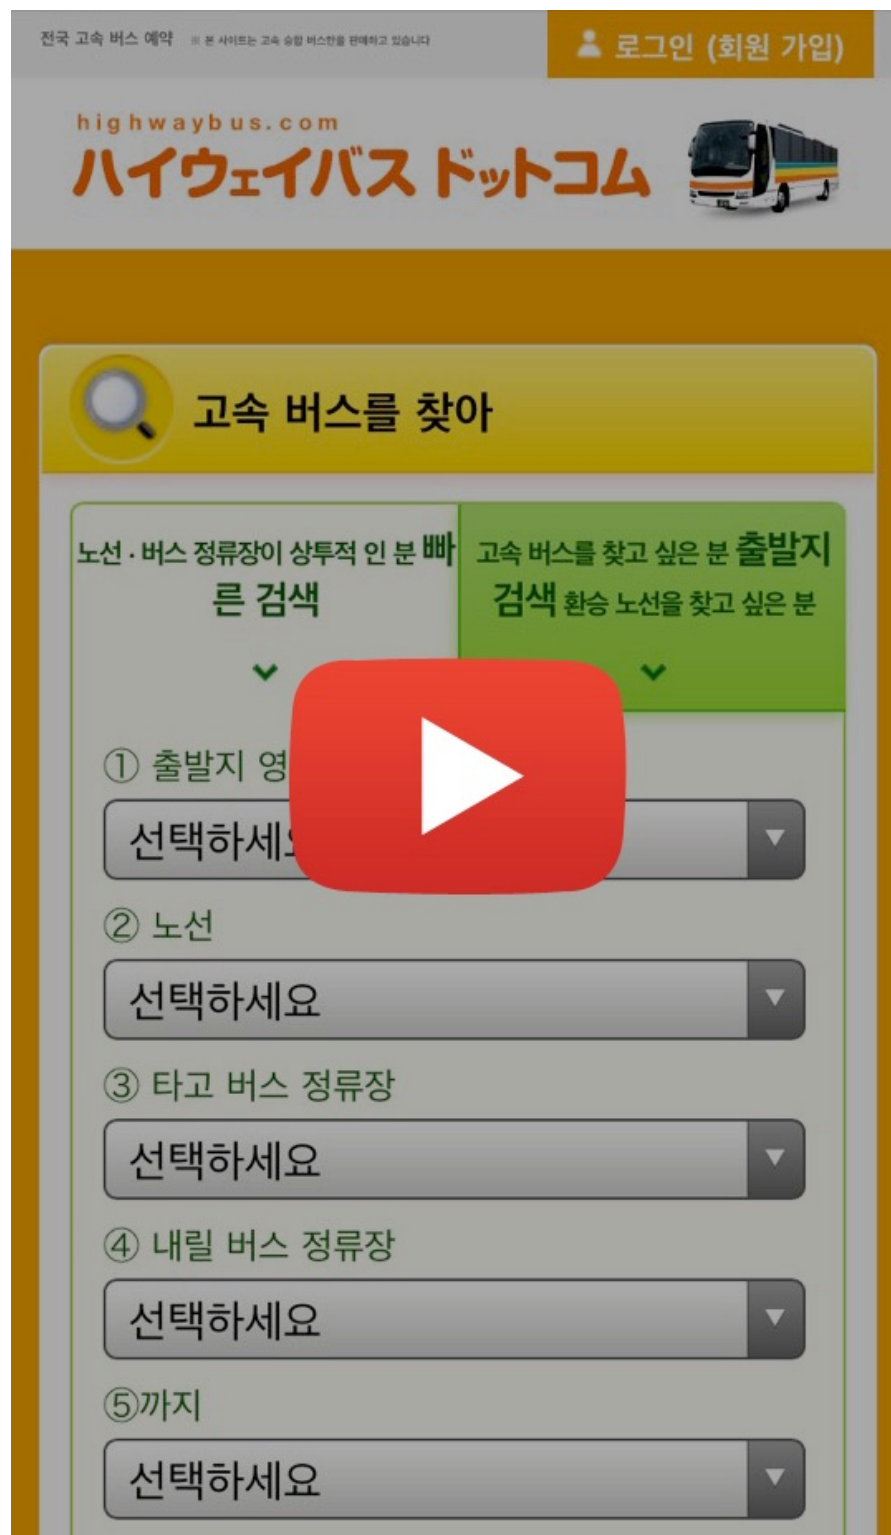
전국 고속 버스 예약 ※ 본 사이트는 고속 승합 버스한을 판매하고 있습니다

로그인 (회원 가입)

highwaybus.com
ハイウェイバス ドットコム

고속 버스를 찾아

노선 · 버스 정류장이 상투적 인 분 빠른 검색

고속 버스를 찾고 싶은 분 출발지 검색 환승 노선을 찾고 싶은 분

① 출발지 영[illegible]

선택하세요

② 노선

선택하세요

③ 타고 버스 정류장

선택하세요

④ 내릴 버스 정류장

선택하세요

⑤까지

선택하세요